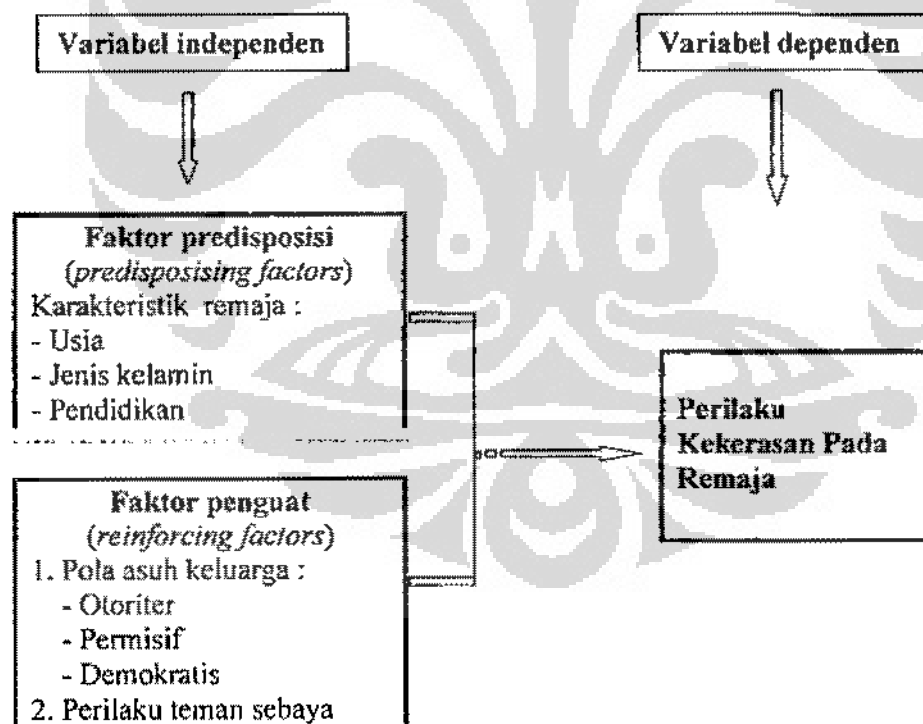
Variabel independen

Variabel dependen

Faktor predisposisi
(predisposising factors)
Karakteristik remaja :
- Usia
- Jenis kelamin
- Pendidikan

Perilaku Kekerasan Pada Remaja

Faktor penguat
(reinforcing factors)
1. Pola asuh keluarga :
- Otoriter
- Permisif
- Demokratis
2. Perilaku teman sebaya